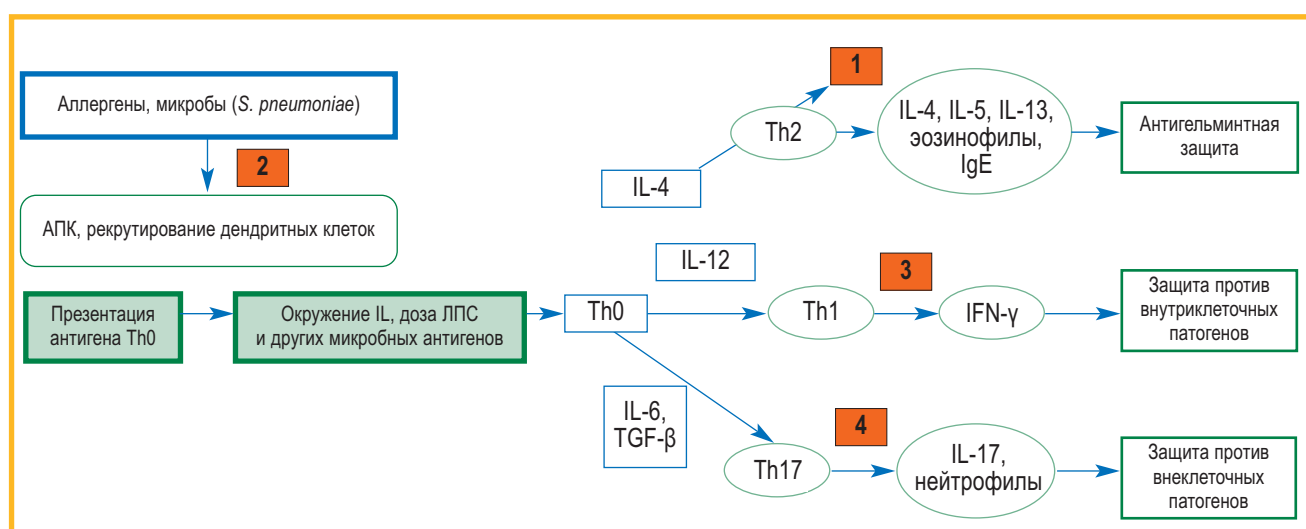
Аллергены, микробы (*S. pneumoniae*)

2

АПК, рекрутирование дендритных клеток

Презентация антигена Th0

Окружение IL, доза ЛПС и других микробных антигенов

Th0

1

Th2

IL-4

IL-4, IL-5, IL-13, эозинофилы, IgE

Антигельминтная защита

IL-12

Th1

3

IFN-γ

Защита против внутриклеточных патогенов

IL-6, TGF-β

Th17

4

IL-17, нейтрофилы

Защита против внеклеточных патогенов